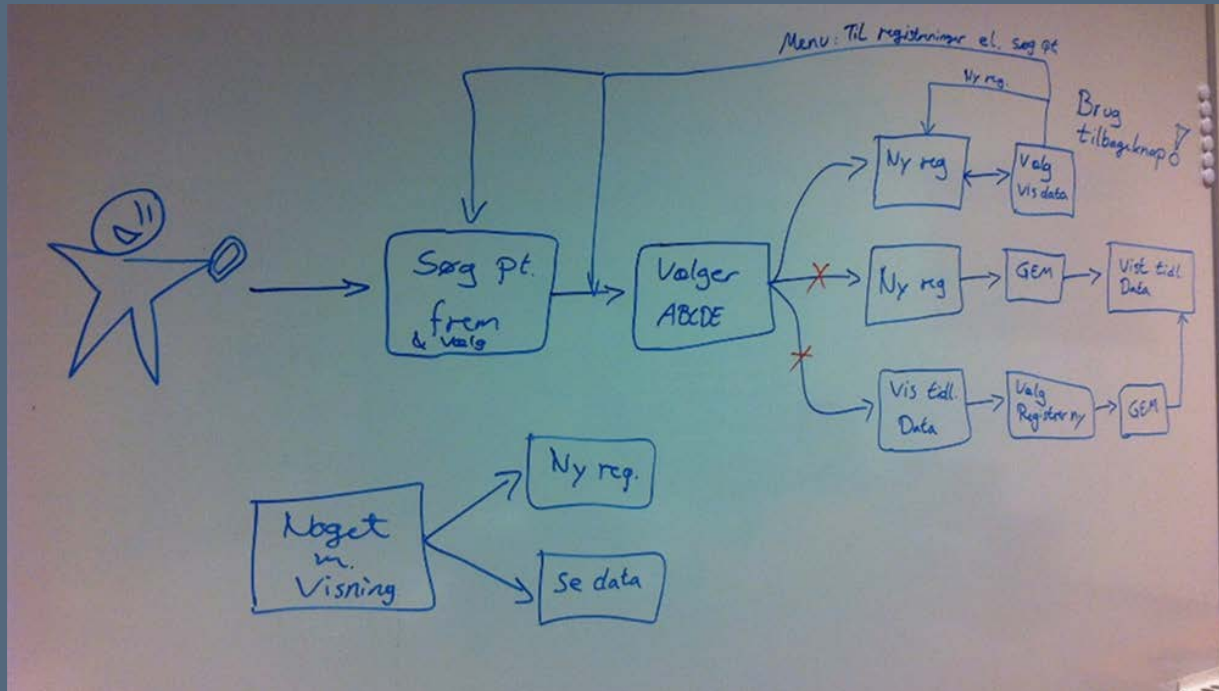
Menu: Til registreringer el. søg pt

Ny reg.

Brug tilbageknap!

Søg pt. frem & vælg

Vælger ABCDE

Ny reg

Vælg Vis data

Ny reg

GEM

Vist tidl. Data

Vis tidl. Data

Vælg Registrer ny

GEM

Noget m. Visning

Ny reg.

Se data